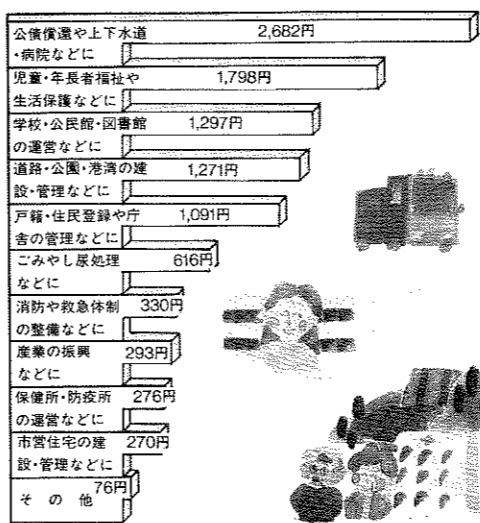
公債償還や上下水道・病院などに 2,682円

児童・年長者福祉や生活保護などに 1,798円

学校・公民館・図書館の運営などに 1,297円

道路・公園・港湾の建設・管理などに 1,271円

戸籍・住民登録や庁舎の管理などに 1,091円

ごみやし尿処理などに 616円

消防や救急体制の整備などに 330円

産業の振興などに 293円

保健所・防疫所の運営などに 276円

市営住宅の建設・管理などに 270円

その他 76円